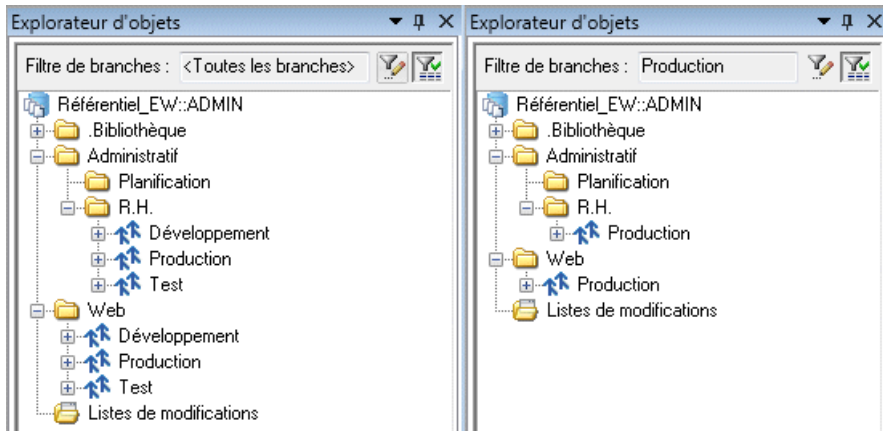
Explorateur d'objets

Filtre de branches : <Toutes les branches>

Référentiel_EW::ADMIN
.Bibliothèque
Administratif
Planification
R.H.
Développement
Production
Test
Web
Développement
Production
Test
Listes de modifications

Explorateur d'objets

Filtre de branches : Production

Référentiel_EW::ADMIN
.Bibliothèque
Administratif
Planification
R.H.
Production
Web
Production
Listes de modifications